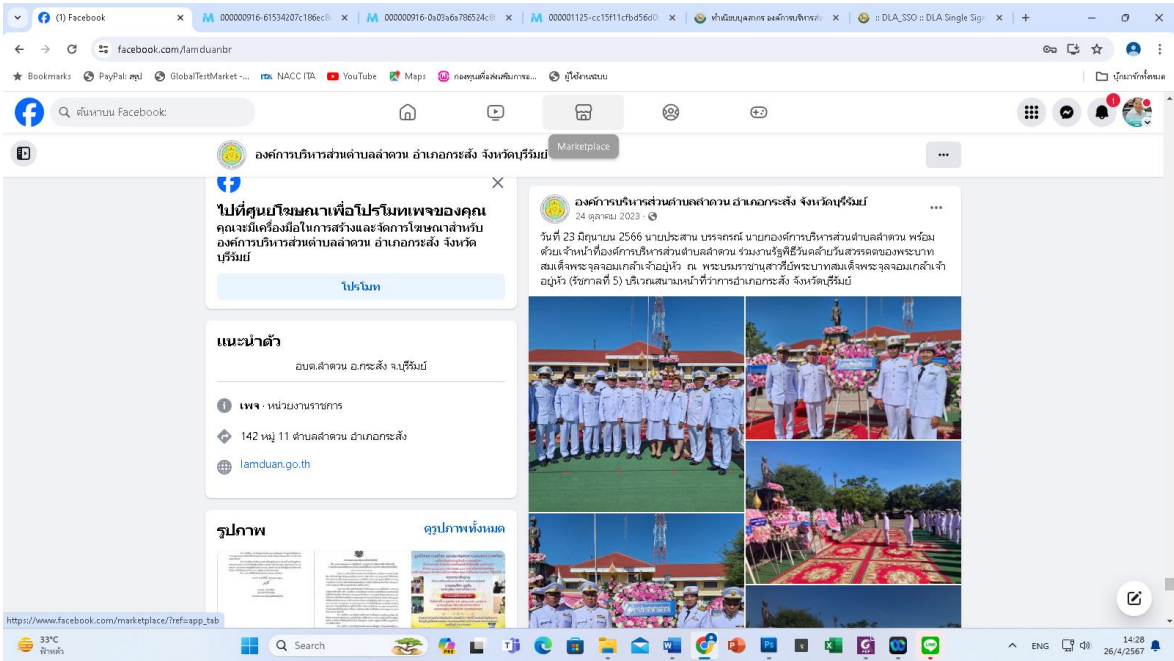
(1) Facebook
000000916-61534207c186ec
000000916-0a03a6a786524c
000001125-cc15f11cfbd56d0
ทำเนียบบุคลากร องค์การบริหารส่
:: DLA_SSO :: DLA Single Sign

facebook.com/lamduanbr

Bookmarks PayPal: สรุป GlobalTestMarket -... NACC ITA YouTube Maps กองทุนเพื่อส่งเสริมการจ... ผู้ใช้งานระบบ
บุ๊กมาร์กทั้งหมด

ค้นหาบน Facebook
Marketplace

องค์การบริหารส่วนตำบลลำดวน อำเภอกระสัง จังหวัดบุรีรัมย์

ไปที่ศูนย์โฆษณาเพื่อโปรโมทเพจของคุณ
คุณจะมีเครื่องมือในการสร้างและจัดการโฆษณาสำหรับ องค์การบริหารส่วนตำบลลำดวน อำเภอกระสัง จังหวัดบุรีรัมย์
โปรโมท

แนะนำตัว
อบต.ลำดวน อ.กระสัง จ.บุรีรัมย์
เพจ · หน่วยงานราชการ
142 หมู่ 11 ตำบลลำดวน อำเภอกระสัง
lamduan.go.th

รูปภาพ
ดูรูปภาพทั้งหมด

องค์การบริหารส่วนตำบลลำดวน อำเภอกระสัง จังหวัดบุรีรัมย์
24 ตุลาคม 2023 ·
วันที่ 23 มิถุนายน 2566 นายประสาน บรรจงรัก นายกองค์การบริหารส่วนตำบลลำดวน พร้อมด้วยเจ้าหน้าที่องค์การบริหารส่วนตำบลลำดวน ร่วมงานรัฐพิธีวันคล้ายวันสวรรคตของพระบาทสมเด็จพระจุลจอมเกล้าเจ้าอยู่หัว ณ พระบรมราชานุสาวรีย์พระบาทสมเด็จพระจุลจอมเกล้าเจ้าอยู่หัว (รัชกาลที่ 5) บริเวณสนามหน้าที่ว่าการอำเภอกระสัง จังหวัดบุรีรัมย์

https://www.facebook.com/marketplace/?ref=app_tab
33°C ฟ้าหลัว
Search
ENG
14:28
26/4/2567